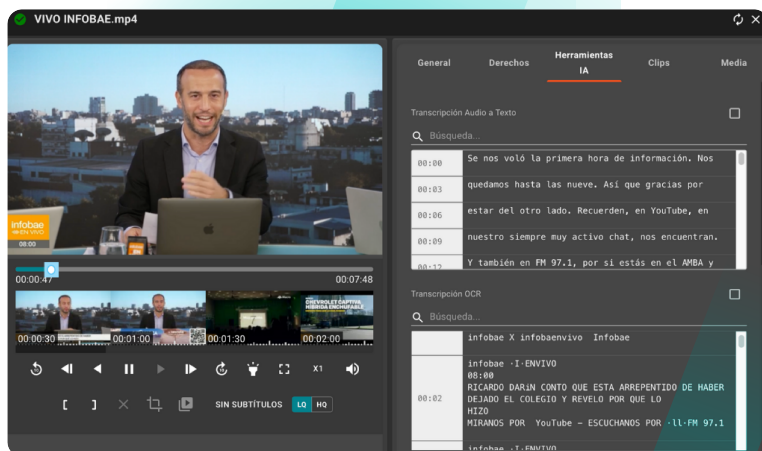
VIVO INFOBAE.mp4

infobae
EN VIVO
08:00

00:00:47
00:07:48

00:00:30
00:01:00
00:01:30
00:02:00

CHEVROLET CAPTIVA HIBRIDA ENCHUFABLE

X1

[ ]

SIN SUBTÍTULOS LQ HQ

General
Derechos
Herramientas IA
Clips
Media

Transcripción Audio a Texto

Búsqueda...

| | |
|---|---|
| 00:00 | Se nos voló la primera hora de información. Nos |
| 00:03 | quedamos hasta las nueve. Así que gracias por |
| 00:06 | estar del otro lado. Recuerden, en YouTube, en |
| 00:09 | nuestro siempre muy activo chat, nos encuentran. |
| 00:12 | Y también en FM 97.1, por si estás en el AMBA y |

Transcripción OCR

Búsqueda...

| | |
|---|---|
| | infobae X infobaenvivo Infobae |
| 00:02 | infobae ·I·ENVIVO 08:00 RICARDO DARíN CONTO QUE ESTA ARREPENTIDO DE HABER DEJADO EL COLEGIO Y REVELO POR QUE LO HIZO MIRANOS POR YouTube – ESCUCHANOS POR ·ll·FM 97.1 |
| | infobae ·I·ENVIVO |